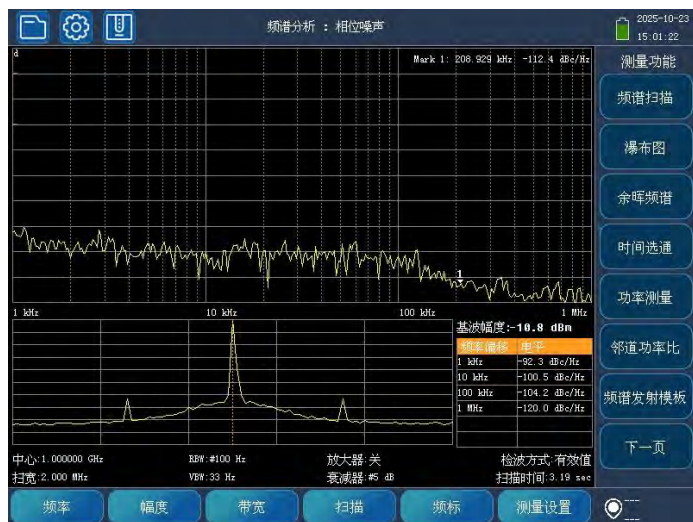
频谱分析 ： 相位噪声

2025-10-23
15:01:22

d

Mark 1: 208.929 kHz -112.4 dBc/Hz

1

1 kHz
10 kHz
100 kHz
1 MHz

基波幅度:-10.8 dBm

| 频率偏移 | 电平 |
|---|---|
| 1 kHz | -92.3 dBc/Hz |
| 10 kHz | -100.5 dBc/Hz |
| 100 kHz | -104.2 dBc/Hz |
| 1 MHz | -120.0 dBc/Hz |

中心:1.000000 GHz
扫宽:2.000 MHz
RBW:#100 Hz
VBW:33 Hz
放大器:关
衰减器:#5 dB
检波方式:有效值
扫描时间:3.19 sec

测量功能
频谱扫描
瀑布图
余晖频谱
时间选通
功率测量
邻道功率比
频谱发射模板
下一页

频率
幅度
带宽
扫描
频标
测量设置